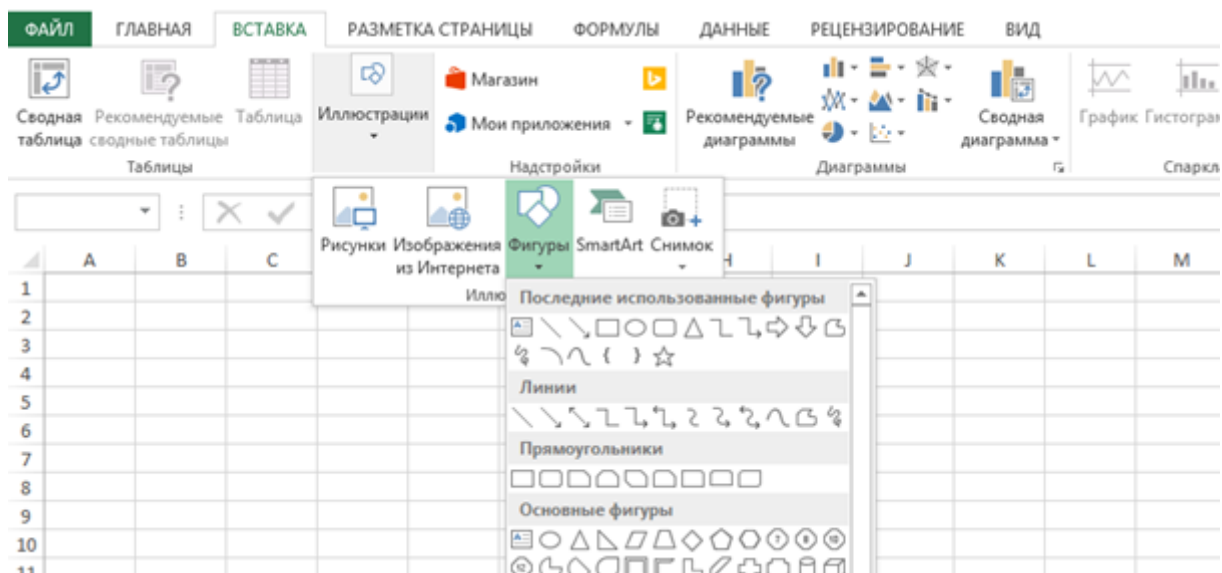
ФАЙЛ ГЛАВНАЯ ВСТАВКА РАЗМЕТКА СТРАНИЦЫ ФОРМУЛЫ ДАННЫЕ РЕЦЕНЗИРОВАНИЕ ВИД

Сводная таблица Рекомендуемые сводные таблицы Таблица
Таблицы

Иллюстрации

Магазин
Мои приложения
Надстройки

Рекомендуемые диаграммы
Сводная диаграмма
Диаграммы

График Гистограм
Спаркл

Рисунки Изображения из Интернета Фигуры SmartArt Снимок
Иллю

Последние использованные фигуры
Линии
Прямоугольники
Основные фигуры

| | A | B | C | H | I | J | K | L | M |
|---|---|---|---|---|---|---|---|---|---|
| 1 | | | | | | | | | |
| 2 | | | | | | | | | |
| 3 | | | | | | | | | |
| 4 | | | | | | | | | |
| 5 | | | | | | | | | |
| 6 | | | | | | | | | |
| 7 | | | | | | | | | |
| 8 | | | | | | | | | |
| 9 | | | | | | | | | |
| 10 | | | | | | | | | |
| 11 | | | | | | | | | |